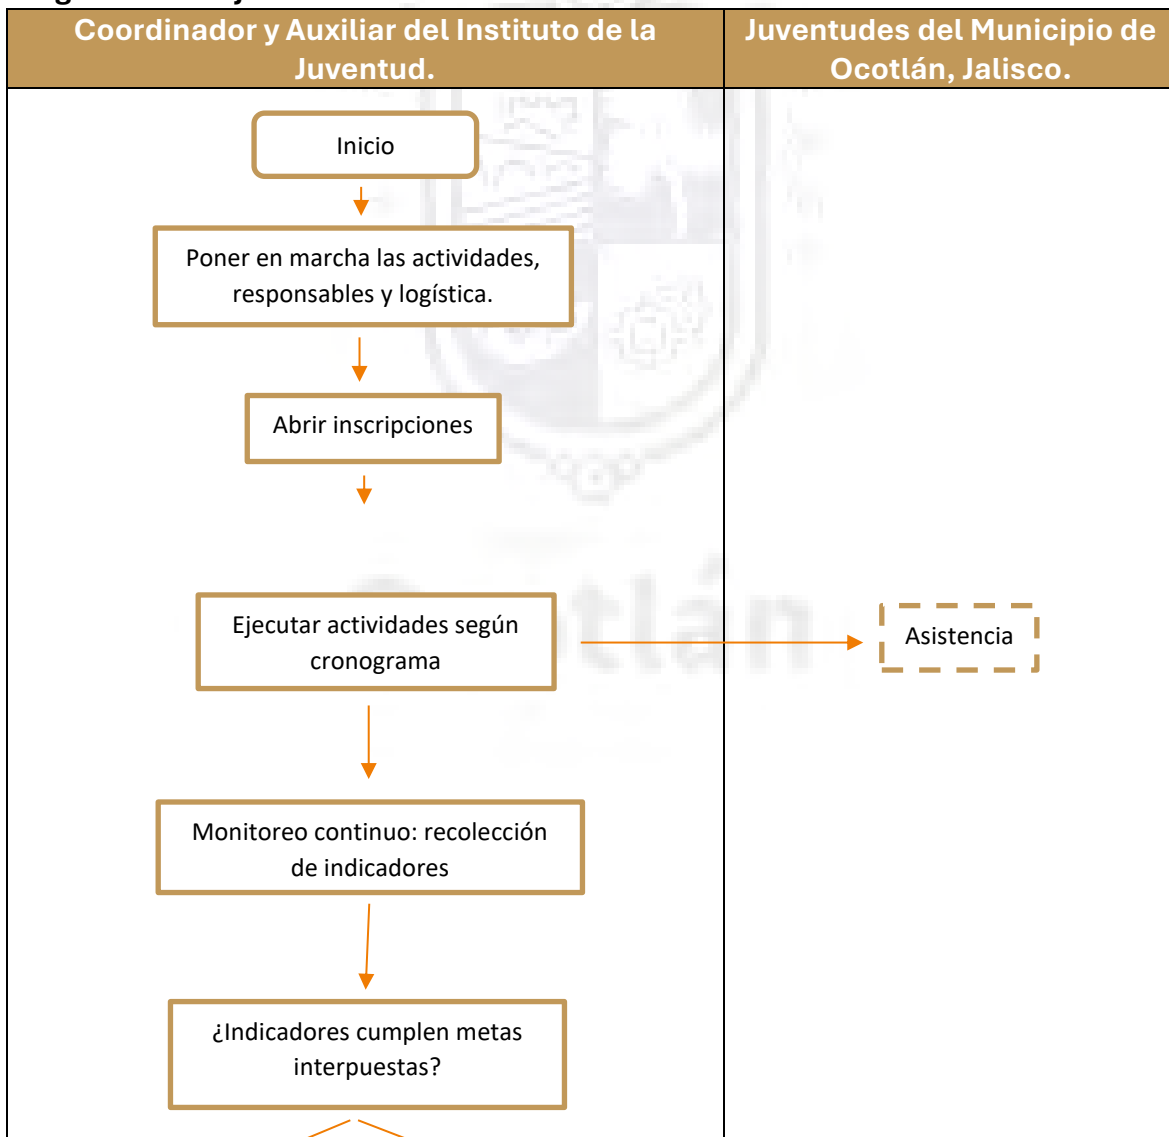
| Coordinador y Auxiliar del Instituto de la Juventud. | Juventudes del Municipio de Ocotlán, Jalisco. |
|---|---|

Inicio

Poner en marcha las actividades, responsables y logística.

Abrir inscripciones

Ejecutar actividades según cronograma

Asistencia

Monitoreo continuo: recolección de indicadores

¿Indicadores cumplen metas interpuestas?